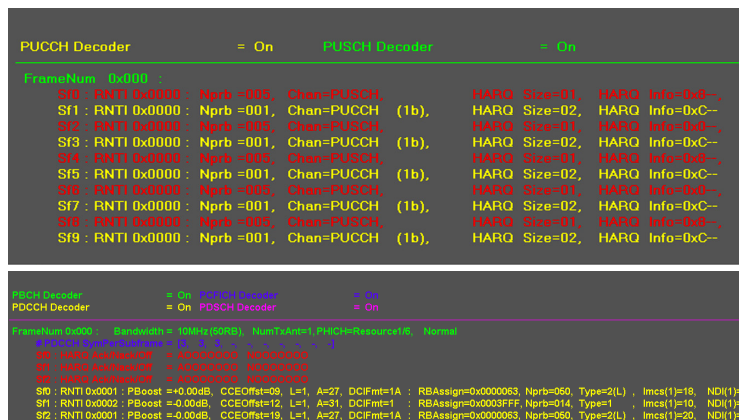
PUCCH Decoder = On PUSCH Decoder = On

FrameNum 0x000 :
Sf0 : RNTI 0x0000 : Nprb =005, Chan=PUSCH, HARQ Size=01, HARQ Info=0x0--,
Sf1 : RNTI 0x0000 : Nprb =001, Chan=PUCCH (1b), HARQ Size=02, HARQ Info=0xC--
Sf2 : RNTI 0x0000 : Nprb =005, Chan=PUSCH, HARQ Size=01, HARQ Info=0x0--,
Sf3 : RNTI 0x0000 : Nprb =001, Chan=PUCCH (1b), HARQ Size=02, HARQ Info=0xC--
Sf4 : RNTI 0x0000 : Nprb =005, Chan=PUSCH, HARQ Size=01, HARQ Info=0x0--,
Sf5 : RNTI 0x0000 : Nprb =001, Chan=PUCCH (1b), HARQ Size=02, HARQ Info=0xC--
Sf6 : RNTI 0x0000 : Nprb =005, Chan=PUSCH, HARQ Size=01, HARQ Info=0x0--,
Sf7 : RNTI 0x0000 : Nprb =001, Chan=PUCCH (1b), HARQ Size=02, HARQ Info=0xC--
Sf8 : RNTI 0x0000 : Nprb =005, Chan=PUSCH, HARQ Size=01, HARQ Info=0x0--,
Sf9 : RNTI 0x0000 : Nprb =001, Chan=PUCCH (1b), HARQ Size=02, HARQ Info=0xC--

PBCH Decoder = On PCFICH Decoder = On
PDCCH Decoder = On PDSCH Decoder = On

FrameNum 0x000 : Bandwidth = 10MHz(50RB), NumTxAnt=1, PHICH=Resource1/6, Normal
# PDCCH SymPerSubframe = [3, 3, 3, -, -, -, -, -, -, -]
Sf0 : HARQ Ack/Nack/Off = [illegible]
Sf1 : HARQ Ack/Nack/Off = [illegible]
Sf2 : HARQ Ack/Nack/Off = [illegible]
Sf0 : RNTI 0x0001 : PBoost =+0.00dB, CCEOffst=00, L=1, A=27, DCIFmt=1A : RBAssign=0x0000063, Nprb=060, Type=2(L) , Imcs(1)=18, NDI(1)=
Sf1 : RNTI 0x0002 : PBoost =-0.00dB, CCEOffst=12, L=1, A=31, DCIFmt=1 : RBAssign=0x0003FFF, Nprb=014, Type=1 , Imcs(1)=10, NDI(1)=
Sf2 : RNTI 0x0001 : PBoost =-0.00dB, CCEOffst=19, L=1, A=37, DCIFmt=1A : RBAssign=0x0000063, Nprb=050, Type=2(L) , Imcs(1)=20, NDI(1)=